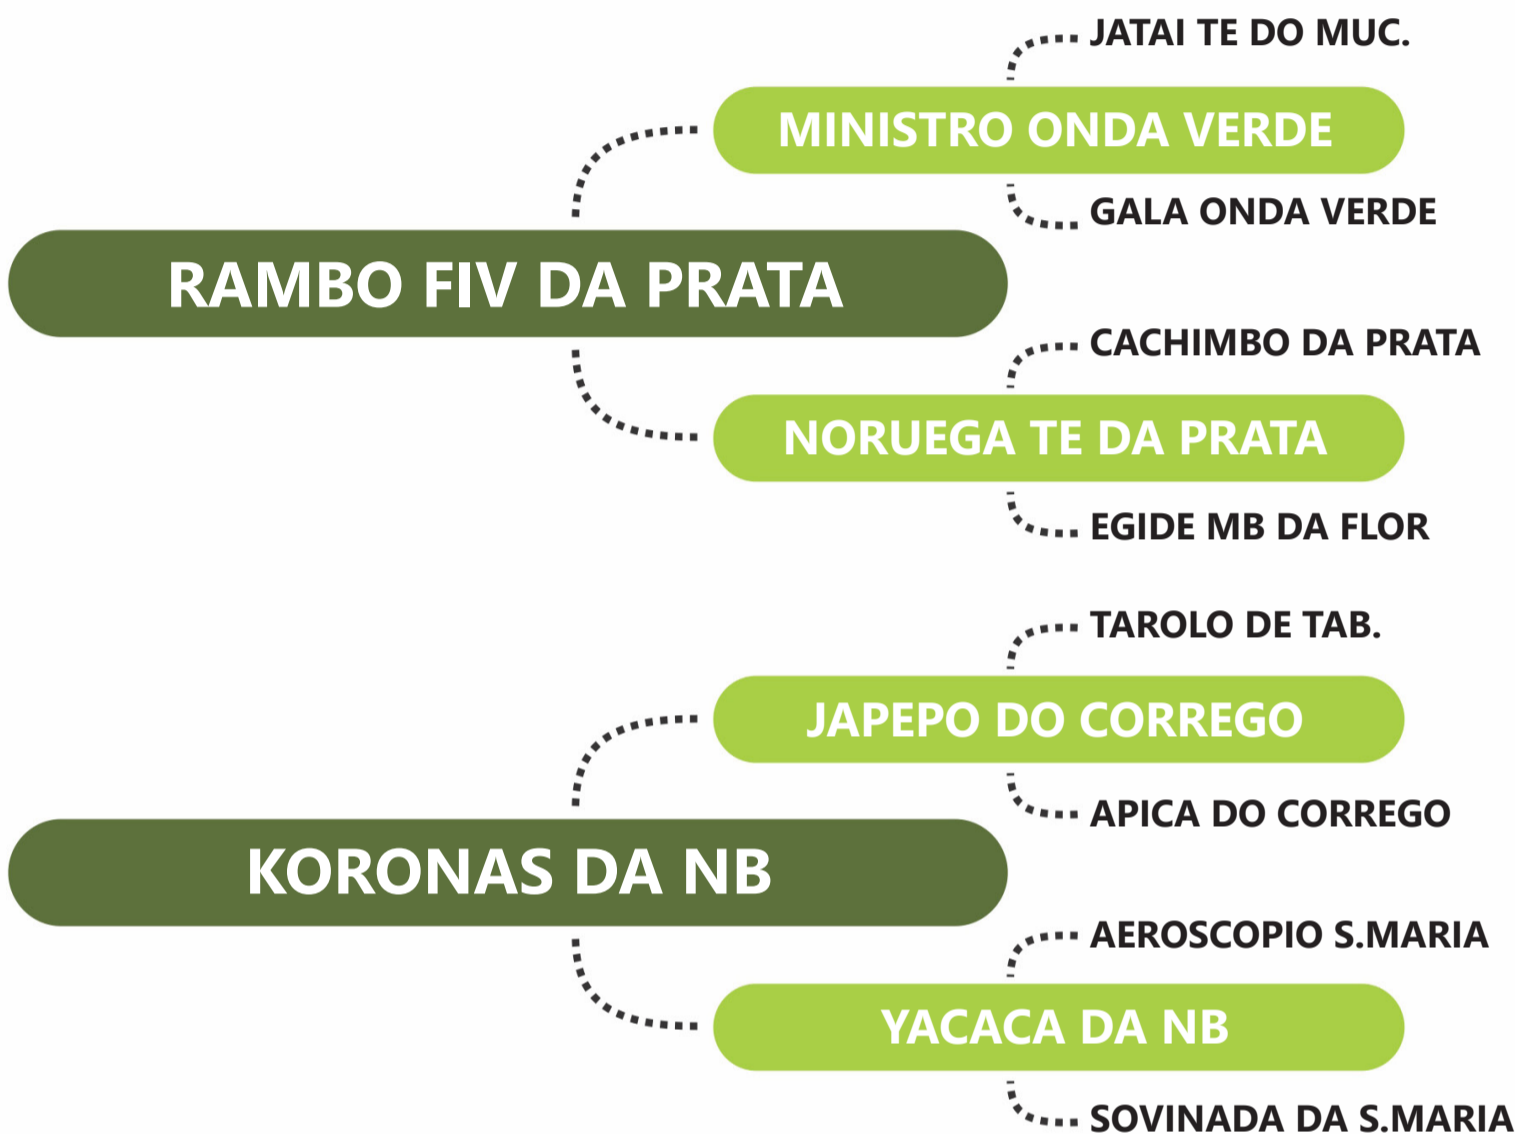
JATAI TE DO MUC.

MINISTRO ONDA VERDE

GALA ONDA VERDE

RAMBO FIV DA PRATA

CACHIMBO DA PRATA

NORUEGA TE DA PRATA

EGIDE MB DA FLOR

TAROLO DE TAB.

JAPEPO DO CORREGO

APICA DO CORREGO

KORONAS DA NB

AEROSCOPIO S.MARIA

YACACA DA NB

SOVINADA DA S.MARIA